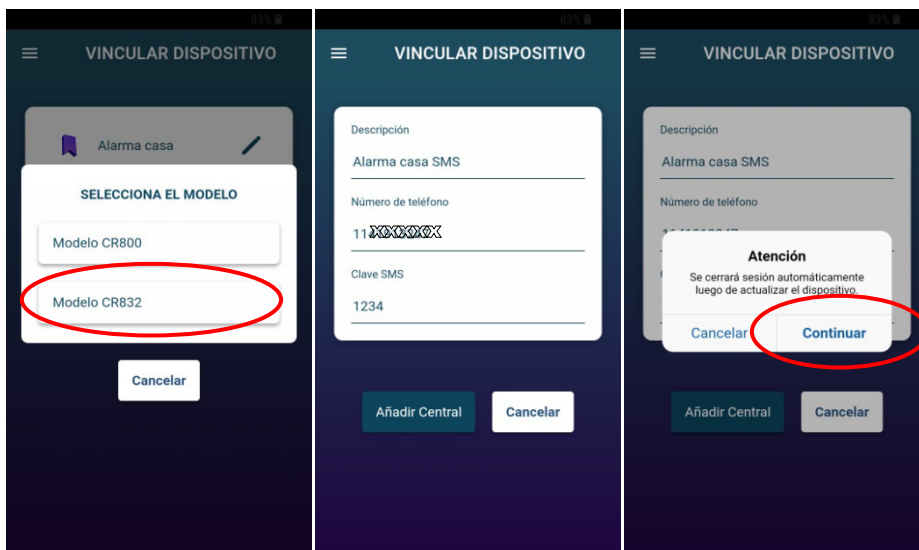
83%

VINCULAR DISPOSITIVO

Alarma casa

SELECCIONA EL MODELO

Modelo CR800

Modelo CR832

Cancelar

83%

VINCULAR DISPOSITIVO

Descripción

Alarma casa SMS

Número de teléfono

11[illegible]

Clave SMS

1234

Añadir Central

Cancelar

83%

VINCULAR DISPOSITIVO

Descripción

Alarma casa SMS

Número de teléfono

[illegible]

Atención

Se cerrará sesión automáticamente luego de actualizar el dispositivo.

Cancelar

Continuar

Añadir Central

Cancelar